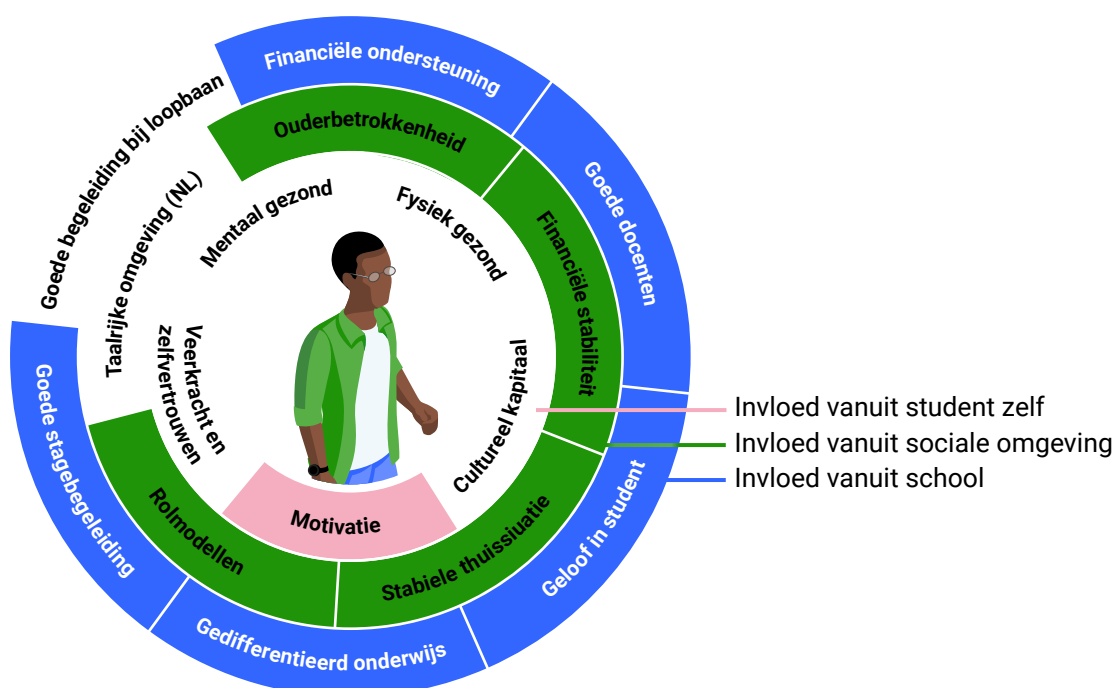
Financiële ondersteuning
Goede docenten
Geloof in student
Gedifferentieerd onderwijs
Goede stagebegeleiding
Goede begeleiding bij loopbaan
Ouderbetrokkenheid
Financiële stabiliteit
Stabiele thuissituatie
Rolmodellen
Taalrijke omgeving (NL)
Mentaal gezond
Fysiek gezond
Cultureel kapitaal
Motivatie
Veerkracht en zelfvertrouwen

Invloed vanuit student zelf
Invloed vanuit sociale omgeving
Invloed vanuit school